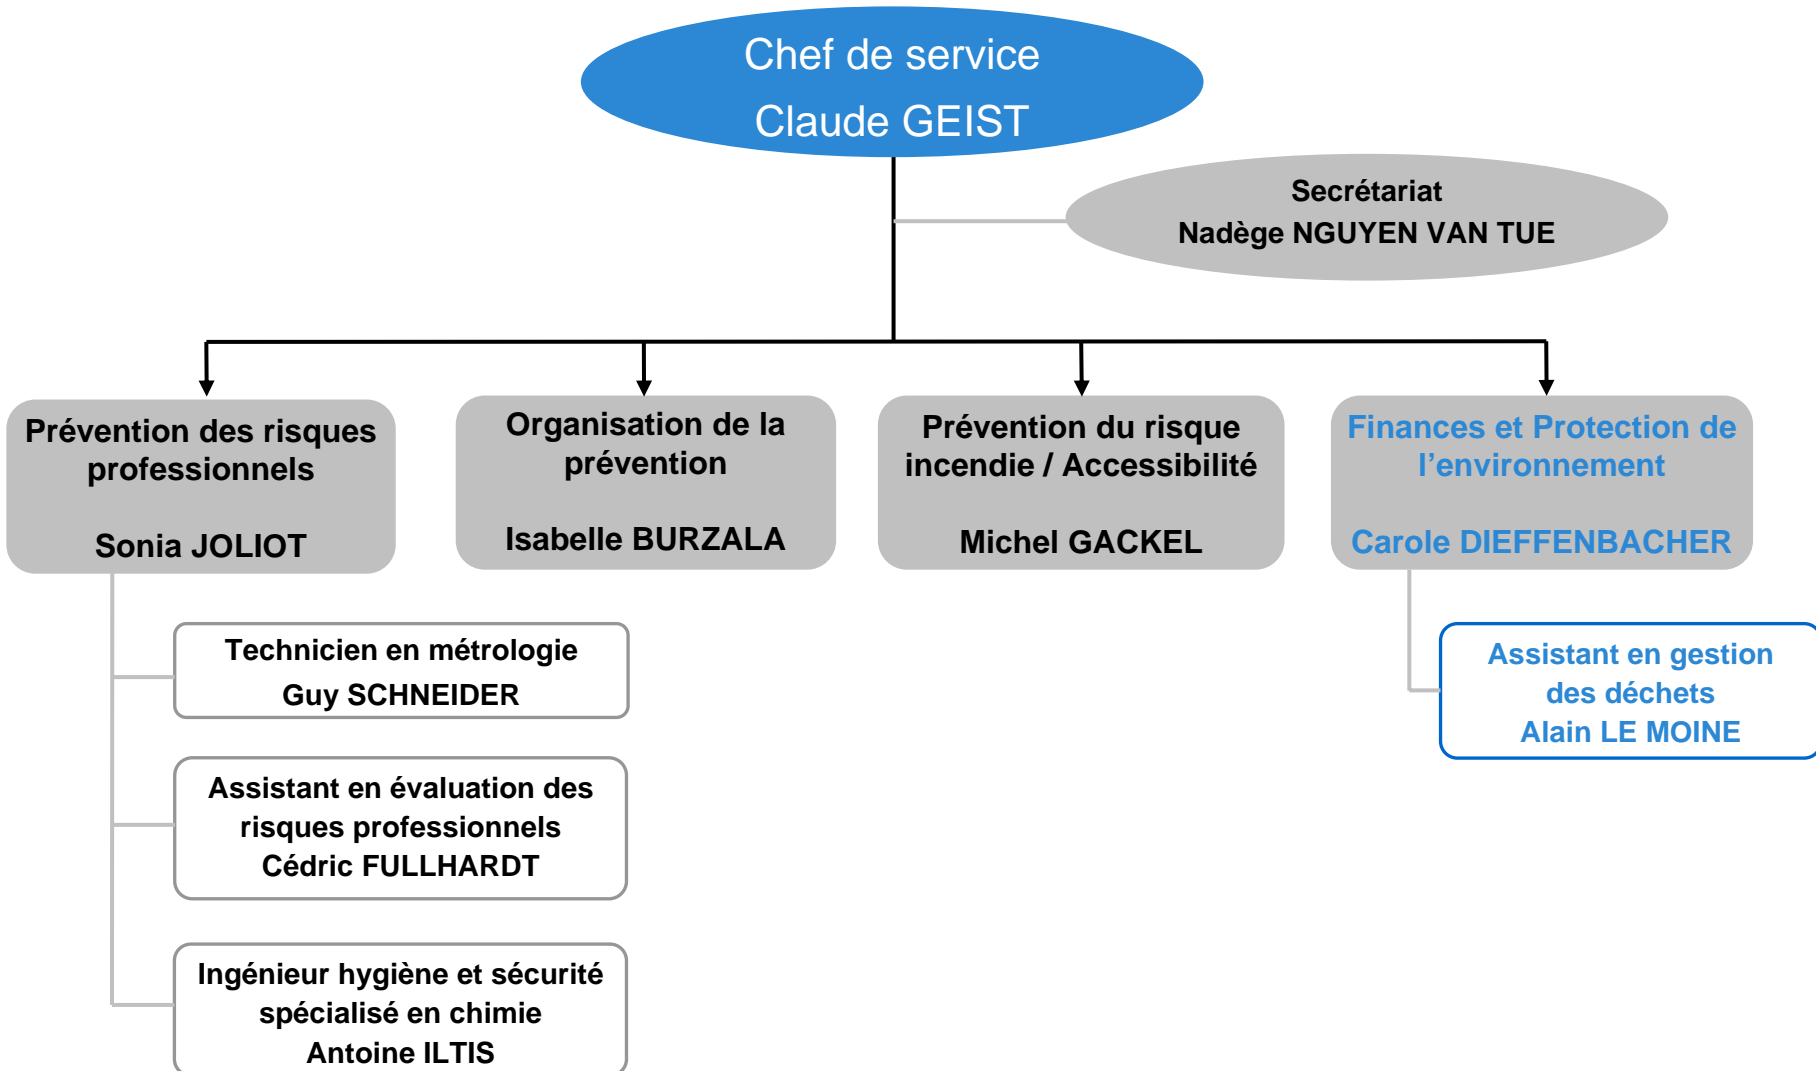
Chef de service
Claude GEIST

Secrétariat
Nadège NGUYEN VAN TUE

Prévention des risques professionnels

Sonia JOLIOT

Organisation de la prévention

Isabelle BURZALA

Prévention du risque incendie / Accessibilité

Michel GACKEL

Finances et Protection de l'environnement

Carole DIEFFENBACHER

Technicien en métrologie
Guy SCHNEIDER

Assistant en évaluation des risques professionnels
Cédric FULLHARDT

Ingénieur hygiène et sécurité spécialisé en chimie
Antoine ILTIS

Assistant en gestion des déchets
Alain LE MOINE